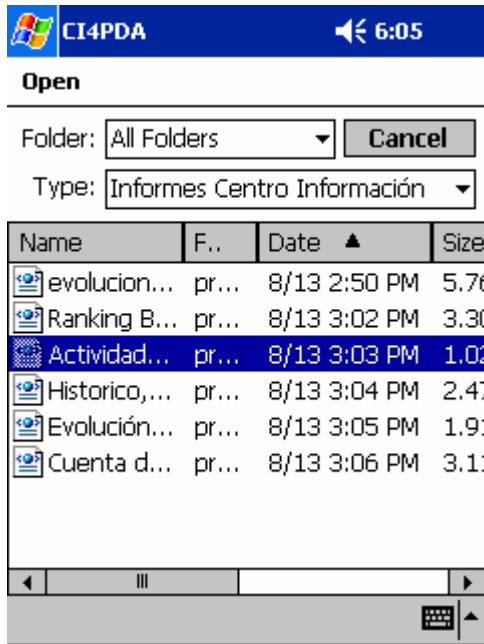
CI4PDA 6:05

Open

Folder: All Folders Cancel

Type: Informes Centro Información

| Name | F.. | Date ▲ | Size |
|---|---|---|---|
| evolucion... | pr... | 8/13 2:50 PM | 5.7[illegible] |
| Ranking B... | pr... | 8/13 3:02 PM | 3.3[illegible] |
| Actividad... | pr... | 8/13 3:03 PM | 1.0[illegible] |
| Historico,... | pr... | 8/13 3:04 PM | 2.4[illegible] |
| Evolución... | pr... | 8/13 3:05 PM | 1.9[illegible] |
| Cuenta d... | pr... | 8/13 3:06 PM | 3.1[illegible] |